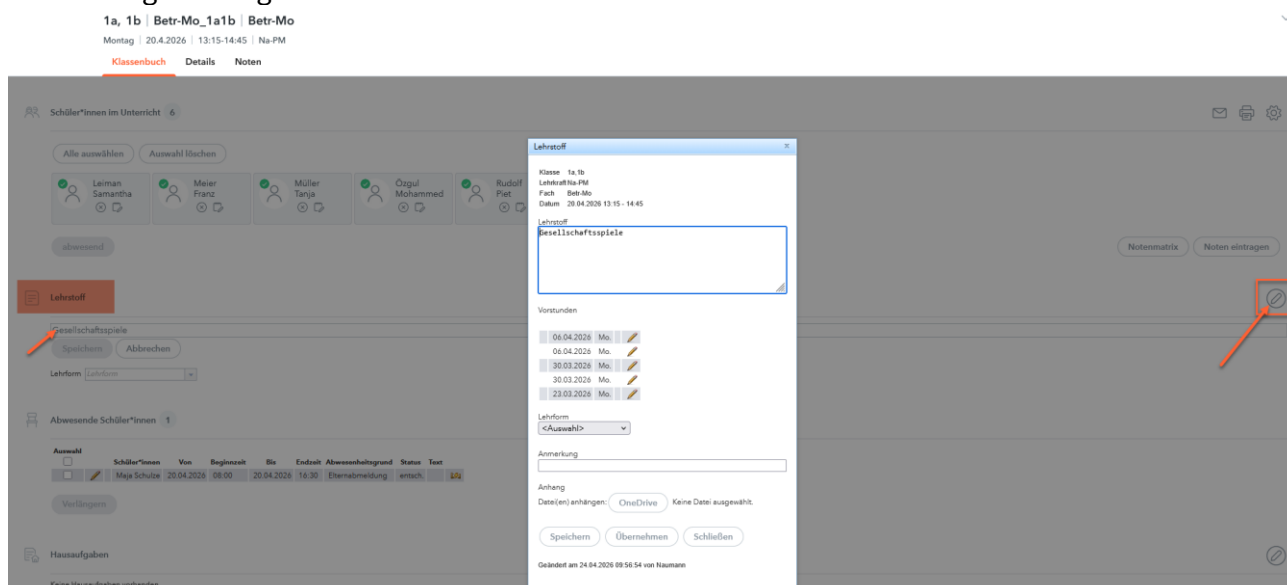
1a, 1b | Betr-Mo_1a1b | Betr-Mo
Montag | 20.4.2026 | 13:15-14:45 | Na-PM

Klassenbuch Details Noten

Schüler*innen im Unterricht 6

Alle auswählen Auswahl löschen

Leiman Samantha
Meier Franz
Müller Tanja
Özgul Mohammed
Rudolf Piet

abwesend

Notenmatrix Noten eintragen

Lehrstoff

Gesellschaftsspiele

Speichern Abbrechen

Lehrform Lehrform

Abwesende Schüler*innen 1

| Auswahl | | Schüler*innen | Von | Beginnzeit | Bis | Endzeit | Abwesenheitsgrund | Status | Text |
|---|---|---|---|---|---|---|---|---|---|
| | | Maja Schulze | 20.04.2026 | 08:00 | 20.04.2026 | 16:30 | Elternabmeldung | entsch. | |

Verlängern

Hausaufgaben

Keine Hausaufgaben vorhanden

Lehrstoff ×

Klasse 1a, 1b
Lehrkraft Na-PM
Fach Betr-Mo
Datum 20.04.2026 13:15 - 14:45

Lehrstoff
Gesellschaftsspiele

Vorstunden

06.04.2026 Mo.
06.04.2026 Mo.
30.03.2026 Mo.
30.03.2026 Mo.
23.03.2026 Mo.

Lehrform
<Auswahl>

Anmerkung

Anhang
Date(en) anhängen: OneDrive Keine Datei ausgewählt.

Speichern Übernehmen Schließen

Geändert am 24.04.2026 09:56:54 von Naumann